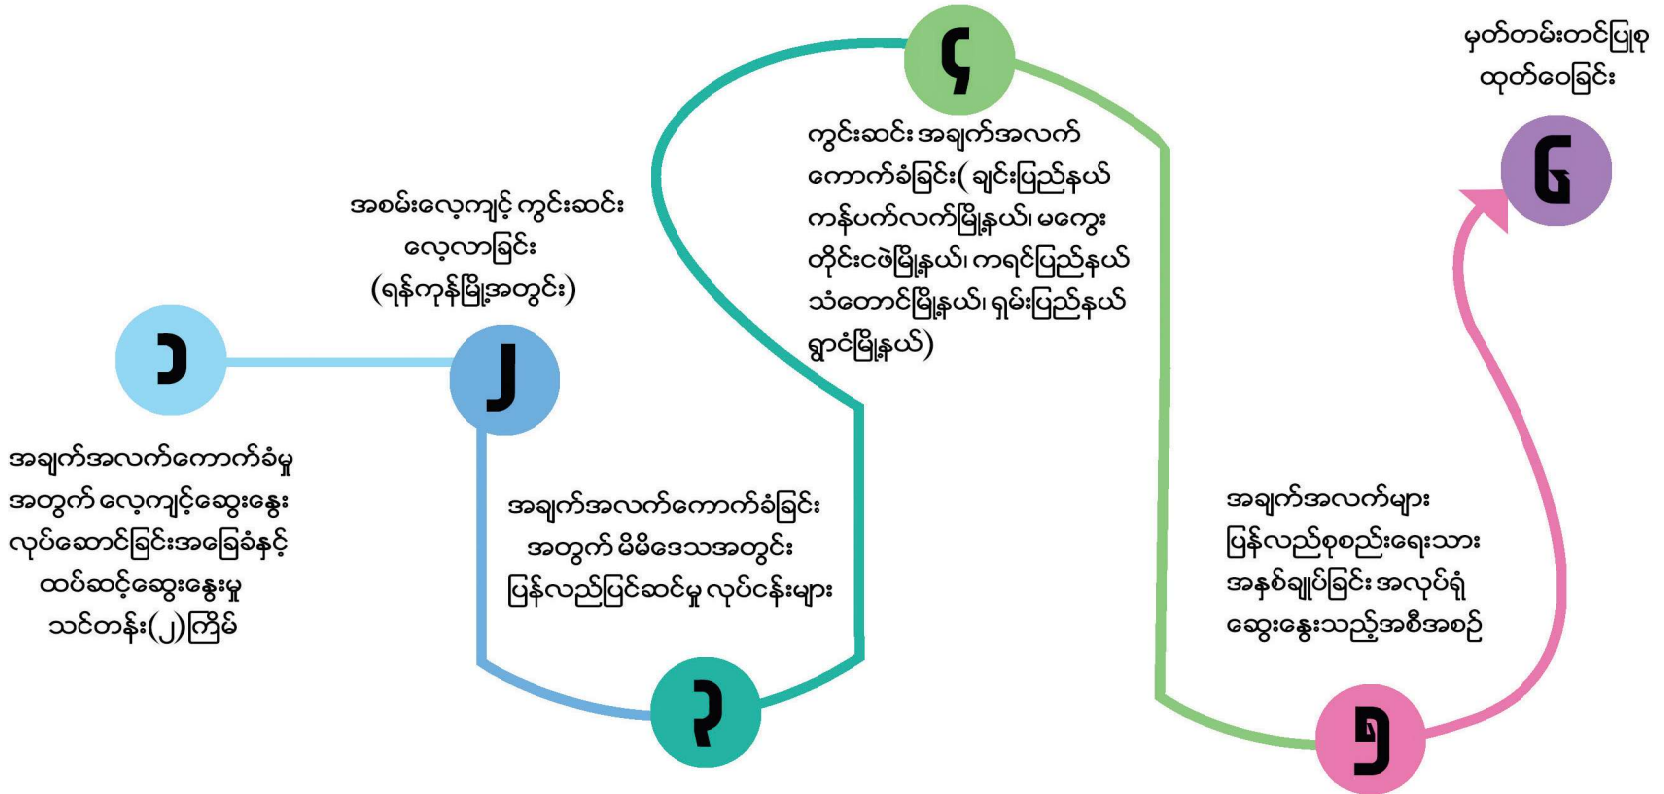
၁

အချက်အလက်ကောက်ခံမှု အတွက် လေ့ကျင့်ဆွေးနွေး လုပ်ဆောင်ခြင်းအခြေခံနှင့် ထပ်ဆင့်ဆွေးနွေးမှု သင်တန်း(၂)ကြိမ်

အစမ်းလေ့ကျင့် ကွင်းဆင်း လေ့လာခြင်း (ရန်ကုန်မြို့အတွင်း)

၂

အချက်အလက်ကောက်ခံခြင်း အတွက် မိမိဒေသအတွင်း ပြန်လည်ပြင်ဆင်မှု လုပ်ငန်းများ

၃

၄

ကွင်းဆင်း အချက်အလက် ကောက်ခံခြင်း( ချင်းပြည်နယ် ကန်ပက်လက်မြို့နယ်၊ မကွေး တိုင်းဇဖဲမြို့နယ်၊ ကရင်ပြည်နယ် သံတောင်မြို့နယ်၊ ရှမ်းပြည်နယ် ရွာငံမြို့နယ်)

အချက်အလက်များ ပြန်လည်စုစည်းရေးသား အနှစ်ချုပ်ခြင်း အလုပ်ရုံ ဆွေးနွေးသည့်အစီအစဉ်

၅

မှတ်တမ်းတင်ပြစု ထုတ်ဝေခြင်း

၆